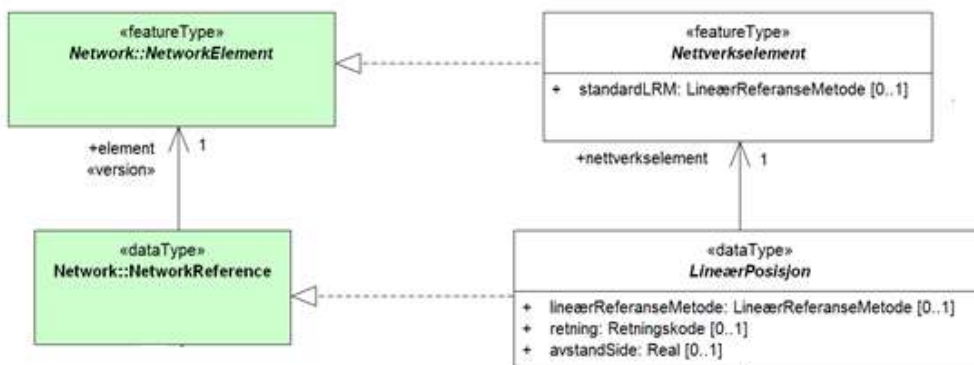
«featureType»
Network::NetworkElement

«featureType»
Nettverkselement

+ standardLRM: LineærReferanseMetode [0..1]

+element
«version»
1

+nettverkselement
1

«dataType»
Network::NetworkReference

«dataType»
LineærPosisjon

+ lineærReferanseMetode: LineærReferanseMetode [0..1]
+ retning: Retningskode [0..1]
+ avstandSide: Real [0..1]